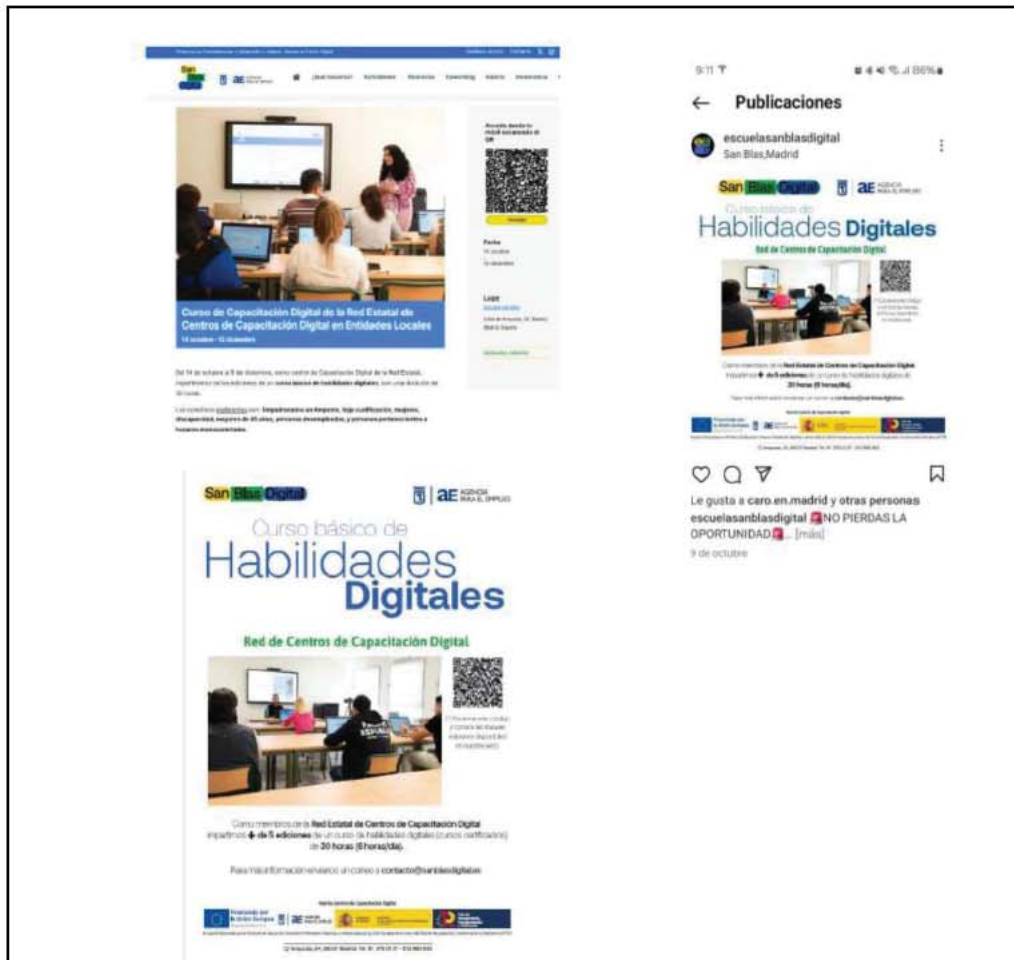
San Blas Digital

Curso de Capacitación Digital de la Red Estatal de Centros de Capacitación Digital en Entidades Locales

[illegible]

9:11

Publicaciones

escuelasanblasdigital
San Blas,Madrid

San Blas Digital | ae AGENCIA PARA EL EMPLEO

Curso básico de Habilidades Digitales

Red de Centros de Capacitación Digital

Le gusta a caro.en.madrid y otras personas
escuelasanblasdigital NO PIERDAS LA OPORTUNIDAD ... [más]
9 de octubre

San Blas Digital | ae AGENCIA PARA EL EMPLEO

Curso básico de Habilidades Digitales

Red de Centros de Capacitación Digital

Como miembros de la Red Estatal de Centros de Capacitación Digital impartimos + de 5 ediciones de un curso de habilidades digitales (cursos certificados) de 30 horas (6 horas/día).

Para más información envíanos un correo a contacto@sanblasdigital.es

Financiado por la Unión Europea